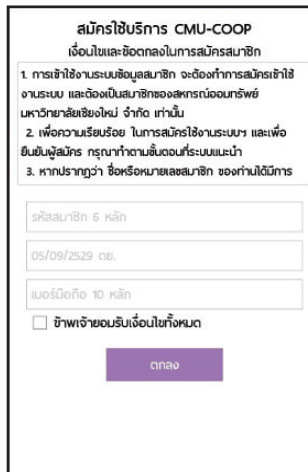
สมัครใช้บริการ CMU-COOP
เงื่อนไขและข้อตกลงในการสมัครสมาชิก

1. การเข้าใช้งานระบบข้อมูลสมาชิก จะต้องทำการสมัครเข้าใช้งานระบบ และต้องเป็นสมาชิกของสหกรณ์ออมทรัพย์มหาวิทยาลัยเชียงใหม่ จำกัด เท่านั้น
2. เพื่อความเรียบร้อย ในการสมัครใช้งานระบบฯ และเพื่อยืนยันผู้สมัคร กรุณาทำตามขั้นตอนที่ระบบแนะนำ
3. หากปรากฎว่า ชื่อหรือหมายเลขสมาชิก ของท่านได้มีการ

รหัสสมาชิก 6 หลัก

05/09/2529 ดย.

เบอร์มือถือ 10 หลัก

ข้าพเจ้ายอมรับเงื่อนไขทั้งหมด

ตกลง